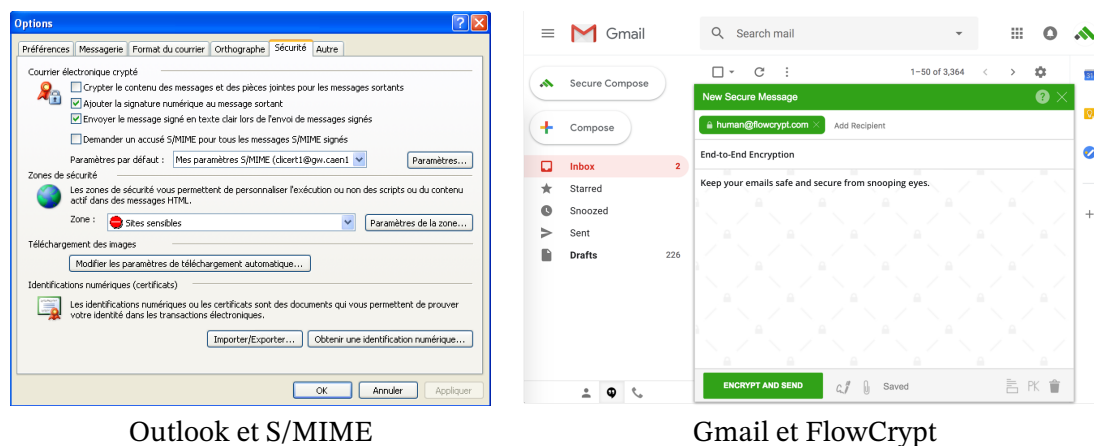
Options

Préférences | Messagerie | Format du courrier | Orthographe | Sécurité | Autre

Courrier électronique crypté

Crypter le contenu des messages et des pièces jointes pour les messages sortants

Ajouter la signature numérique au message sortant

Envoyer le message signé en texte clair lors de l'envoi de messages signés

Demander un accusé S/MIME pour tous les messages S/MIME signés

Paramètres par défaut : Mes paramètres S/MIME (clicert1@gw.caen1 | Paramètres...

Zones de sécurité

Les zones de sécurité vous permettent de personnaliser l'exécution ou non des scripts ou du contenu actif dans des messages HTML.

Zone : Sites sensibles | Paramètres de la zone...

Téléchargement des images

Modifier les paramètres de téléchargement automatique...

Identifications numériques (certificats)

Les identifications numériques ou les certificats sont des documents qui vous permettent de prouver votre identité dans les transactions électroniques.

Importer/Exporter... | Obtenir une identification numérique...

OK | Annuler | Appliquer

Gmail

Search mail

Secure Compose

Compose

Inbox 2

Starred

Snoozed

Sent

Drafts 226

1–50 of 3,364

New Secure Message

human@flowcrypt.com

Add Recipient

End-to-End Encryption

Keep your emails safe and secure from snooping eyes.

ENCRYPT AND SEND

Saved

PK

Outlook et S/MIME

Gmail et FlowCrypt